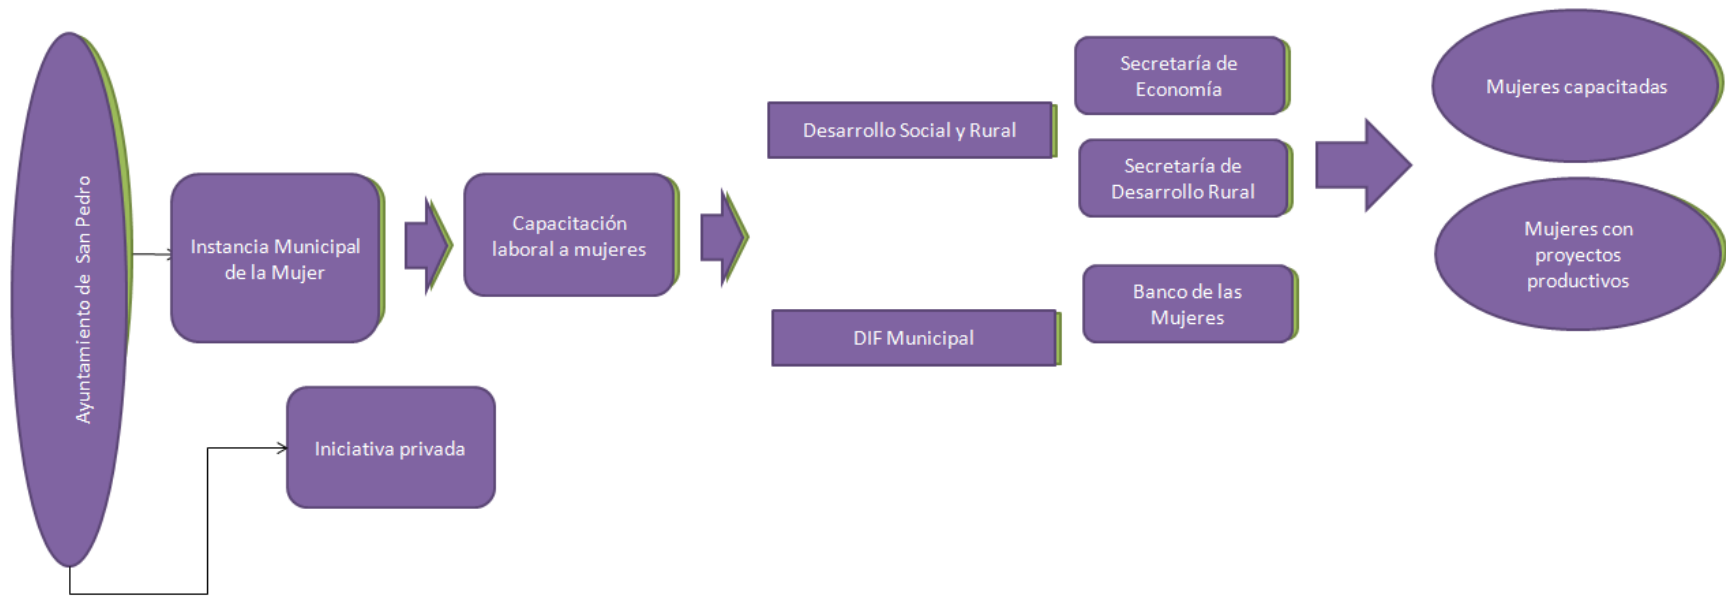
Ayuntamiento de San Pedro

Instancia Municipal de la Mujer

Iniciativa privada

Capacitación laboral a mujeres

Desarrollo Social y Rural

DIF Municipal

Secretaría de Economía

Secretaría de Desarrollo Rural

Banco de las Mujeres

Mujeres capacitadas

Mujeres con proyectos productivos